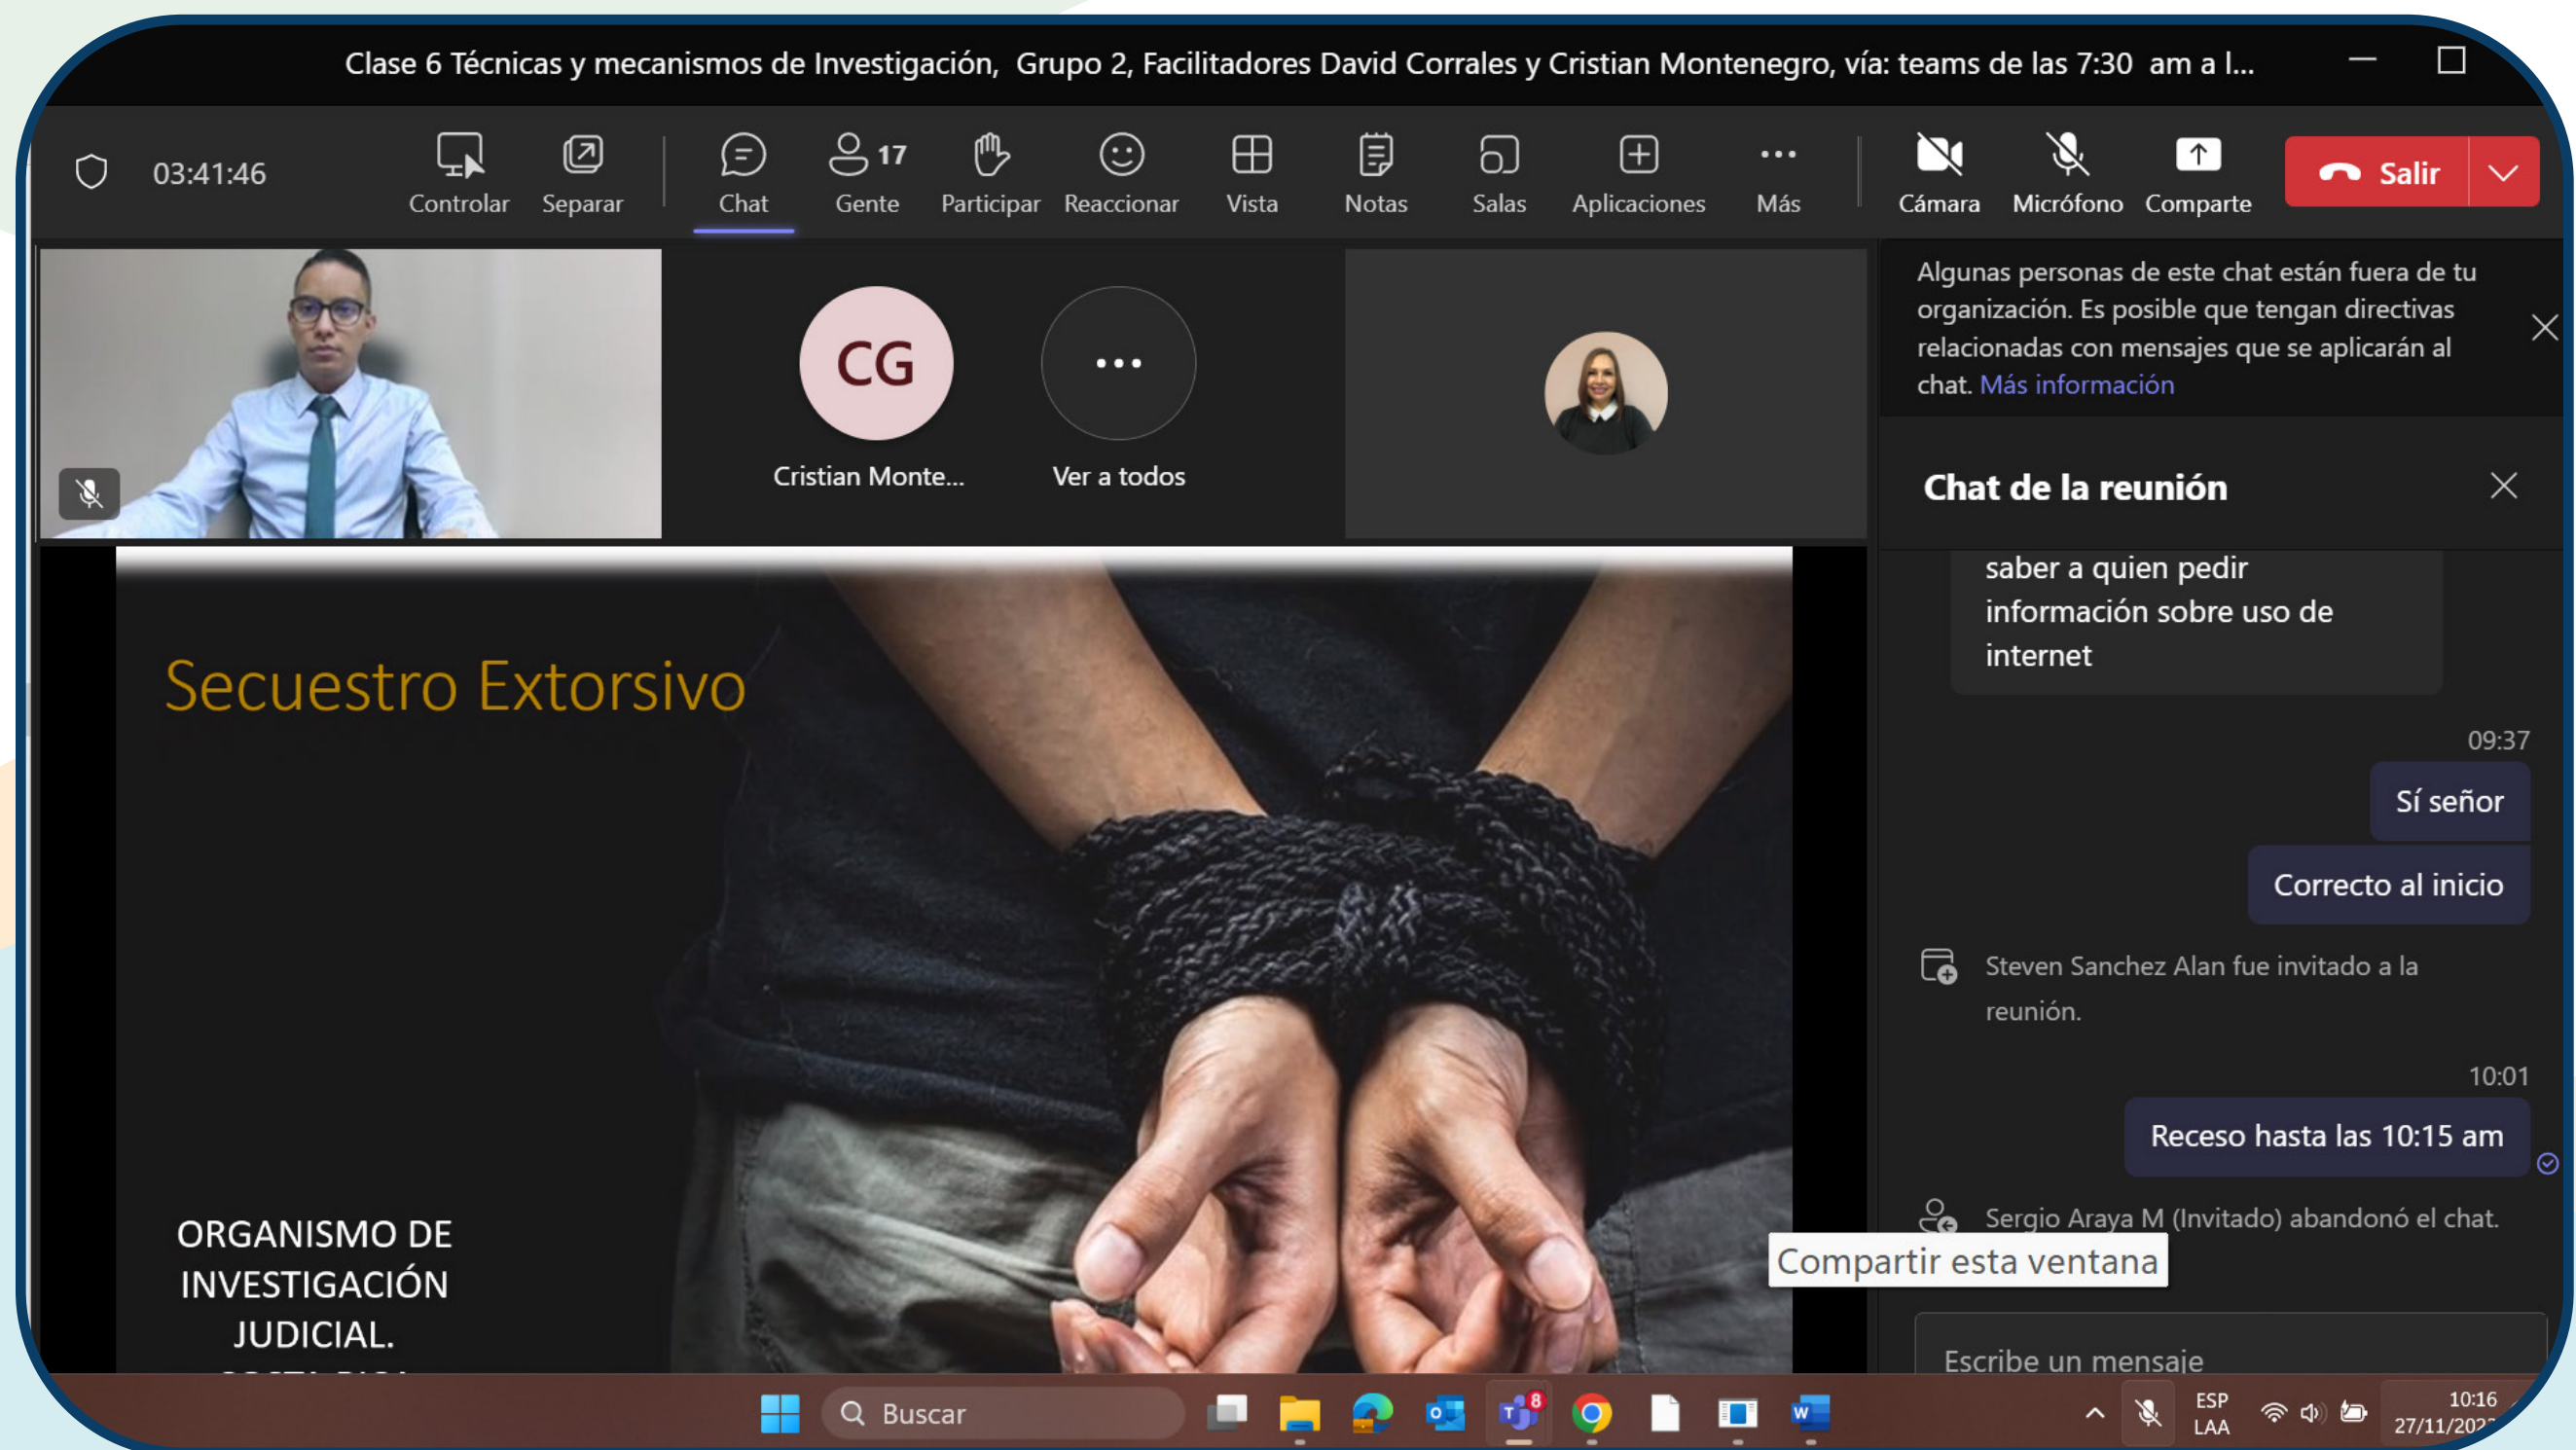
Clase 6 Técnicas y mecanismos de Investigación, Grupo 2, Facilitadores David Corrales y Cristian Montenegro, vía: teams de las 7:30 am a l...

03:41:46
Controlar
Separar
Chat
17
Gente
Participar
Reaccionar
Vista
Notas
Salas
Aplicaciones
Más
Cámara
Micrófono
Comparte
Salir

CG
Cristian Monte...
Ver a todos

Algunas personas de este chat están fuera de tu organización. Es posible que tengan directivas relacionadas con mensajes que se aplicarán al chat. Más información

Chat de la reunión

saber a quien pedir información sobre uso de internet

09:37
Sí señor
Correcto al inicio

Steven Sanchez Alan fue invitado a la reunión.

10:01
Receso hasta las 10:15 am

Sergio Araya M (Invitado) abandonó el chat.

Compartir esta ventana

Escribe un mensaje

Secuestro Extorsivo

ORGANISMO DE INVESTIGACIÓN JUDICIAL.
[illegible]

Buscar
ESP
LAA
10:16
27/11/202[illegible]